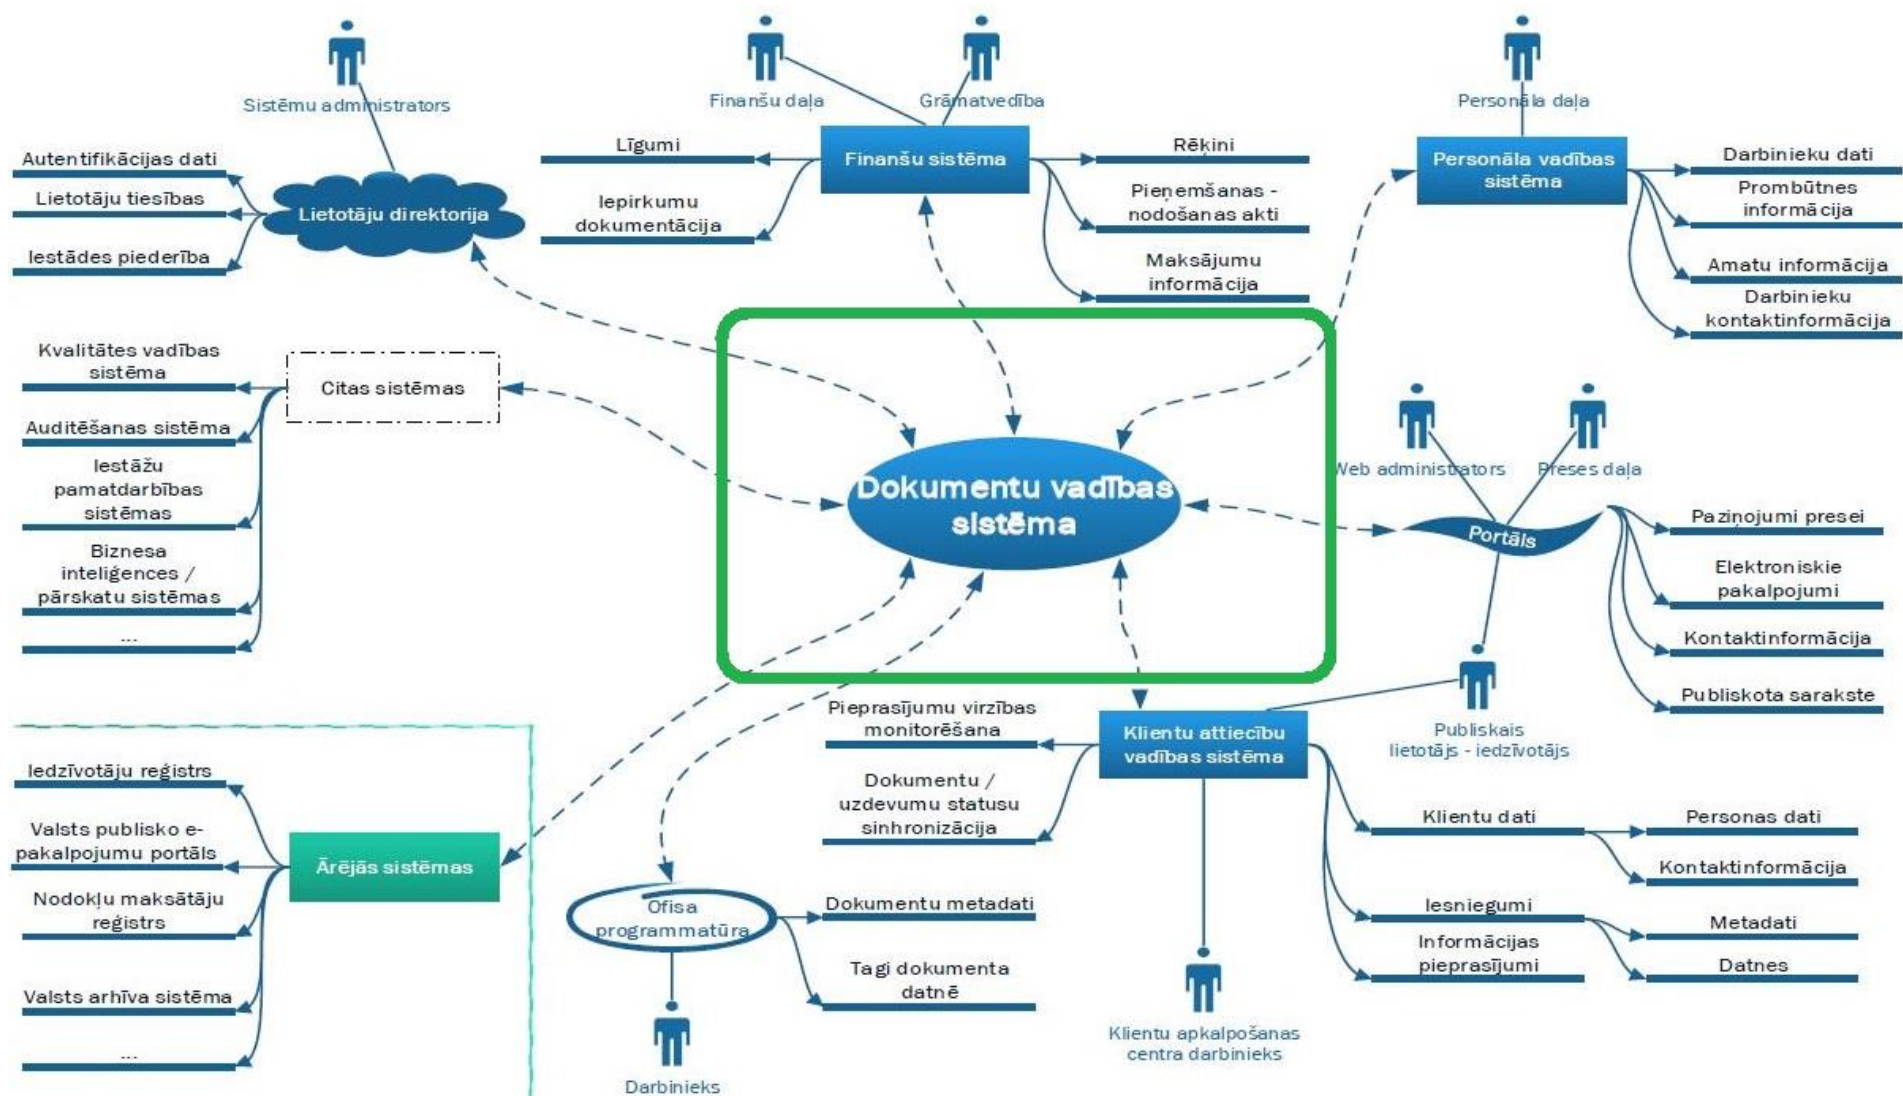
Sistēmu administrators

Finanšu daļa

Grāmatvedība

Personāla daļa

Autentifikācijas dati

Lietotāju tiesības

Iestādes piederība

Lietotāju direktorija

Līgumi

Iepirkumu dokumentācija

Finanšu sistēma

Rēķini

Pieņemšanas - nodošanas akti

Maksājumu informācija

Personāla vadības sistēma

Darbinieku dati

Prombūtnes informācija

Amatu informācija

Darbinieku kontaktinformācija

Kvalitātes vadības sistēma

Auditēšanas sistēma

Iestāžu pamatdarbības sistēmas

Biznesa inteliģences / pārskatu sistēmas

...

Citas sistēmas

Dokumentu vadības sistēma

Web administrators

Preses daļa

Portāls

Paziņojumi presei

Elektroniskie pakalpojumi

Kontaktinformācija

Publiskota sarakste

Publiskais lietotājs - iedzīvotājs

Pieprasījumu virzības monitorēšana

Dokumentu / uzdevumu statusu sinhronizācija

Klientu attiecību vadības sistēma

Klientu dati

Personas dati

Kontaktinformācija

Iesniegumi

Metadati

Informācijas pieprasījumi

Datnes

Iedzīvotāju reģistrs

Valsts publisko e-pakalpojumu portāls

Nodokļu maksātāju reģistrs

Valsts arhīva sistēma

...

Ārējās sistēmas

Ofisa programmatūra

Dokumentu metadati

Tagi dokumenta datnē

Darbinieks

Klientu apkalpošanas centra darbinieks